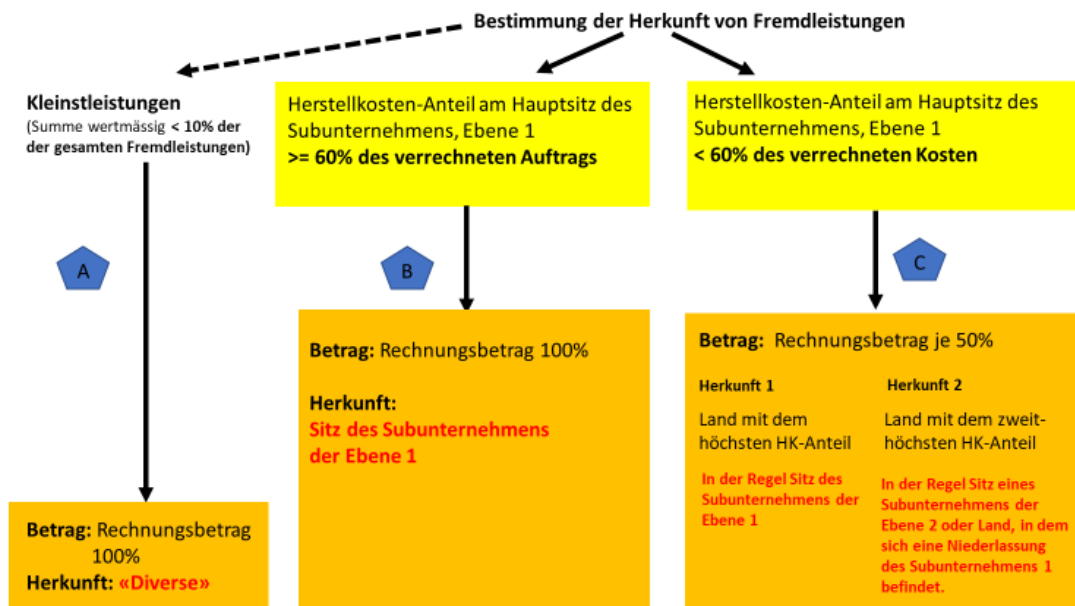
Bestimmung der Herkunft von Fremdleistungen

Kleinstleistungen
(Summe wertmässig < 10% der der gesamten Fremdleistungen)

Herstellkosten-Anteil am Hauptsitz des Subunternehmens, Ebene 1
>= 60% des verrechneten Auftrags

Herstellkosten-Anteil am Hauptsitz des Subunternehmens, Ebene 1
< 60% des verrechneten Kosten

A

B

C

Betrag: Rechnungsbetrag 100%
Herkunft: «Diverse»

Betrag: Rechnungsbetrag 100%

Herkunft:
Sitz des Subunternehmens der Ebene 1

Betrag: Rechnungsbetrag je 50%

Herkunft 1
Land mit dem höchsten HK-Anteil
In der Regel Sitz des Subunternehmens der Ebene 1

Herkunft 2
Land mit dem zweithöchsten HK-Anteil
In der Regel Sitz eines Subunternehmens der Ebene 2 oder Land, in dem sich eine Niederlassung des Subunternehmens 1 befindet.